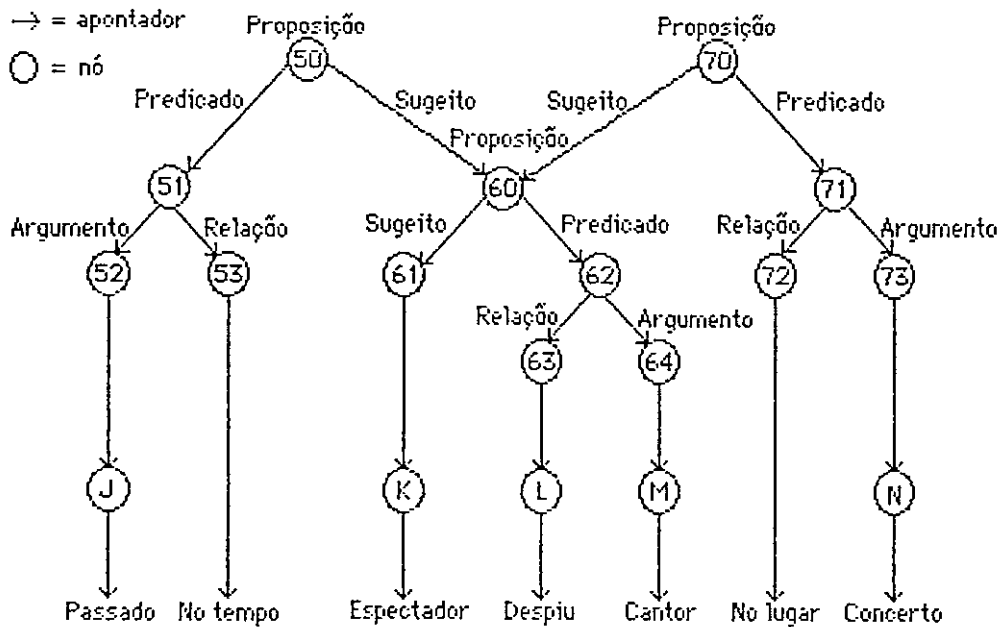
→ = apontador
○ = nó

Proposição
50
Predicado
Sugeito
Proposição
70
Sugeito
Predicado
Proposição
51
60
71
Argumento
Relação
Sugeito
Predicado
Relação
Argumento
52
53
61
62
72
73
Relação
Argumento
63
64
J
K
L
M
N
Passado
No tempo
Espectador
Despiu
Cantor
No lugar
Concerto